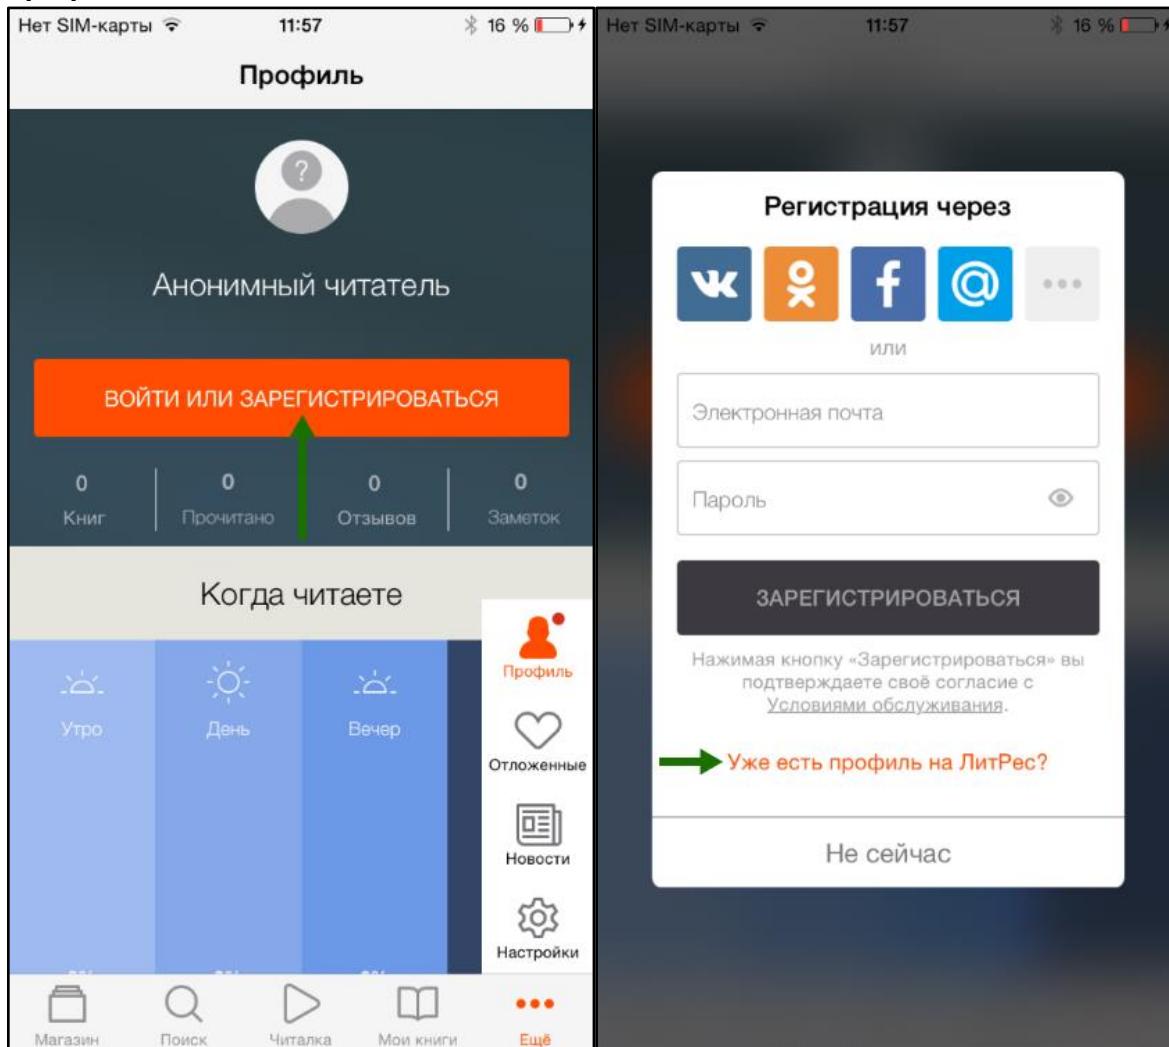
Нет SIM-карты 11:57 16 %

Профиль

Анонимный читатель

ВОЙТИ ИЛИ ЗАРЕГИСТРИРОВАТЬСЯ

0 Книг | 0 Прочитано | 0 Отзывов | 0 Заметок

Когда читаете

Утро
День
Вечер

Профиль
Отложенные
Новости
Настройки

Магазин Поиск Читалка Мои книги Ещё

Нет SIM-карты 11:57 16 %

Регистрация через

или

Электронная почта

Пароль

ЗАРЕГИСТРИРОВАТЬСЯ

Нажимая кнопку «Зарегистрироваться» вы подтверждаете своё согласие с Условиями обслуживания.

Уже есть профиль на ЛитРес?

Не сейчас